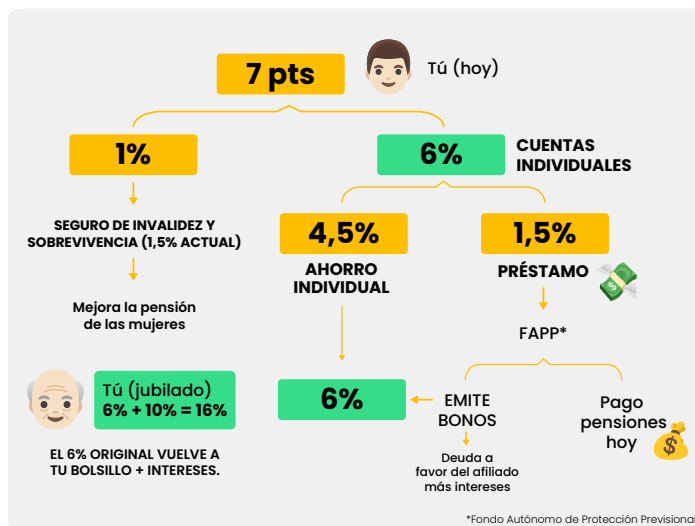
7 pts

Tú (hoy)

1%

6%

CUENTAS INDIVIDUALES

SEGURO DE INVALIDEZ Y SOBREVIVENCIA (1,5% ACTUAL)

Mejora la pensión de las mujeres

4,5%

AHORRO INDIVIDUAL

1,5%

PRÉSTAMO

FAPP*

Tú (jubilado) 6% + 10% = 16%

EL 6% ORIGINAL VUELVE A TU BOLSILLO + INTERESES.

6%

EMITE BONOS

Deuda a favor del afiliado más intereses

Pago pensiones hoy

*Fondo Autónomo de Protección Previsional